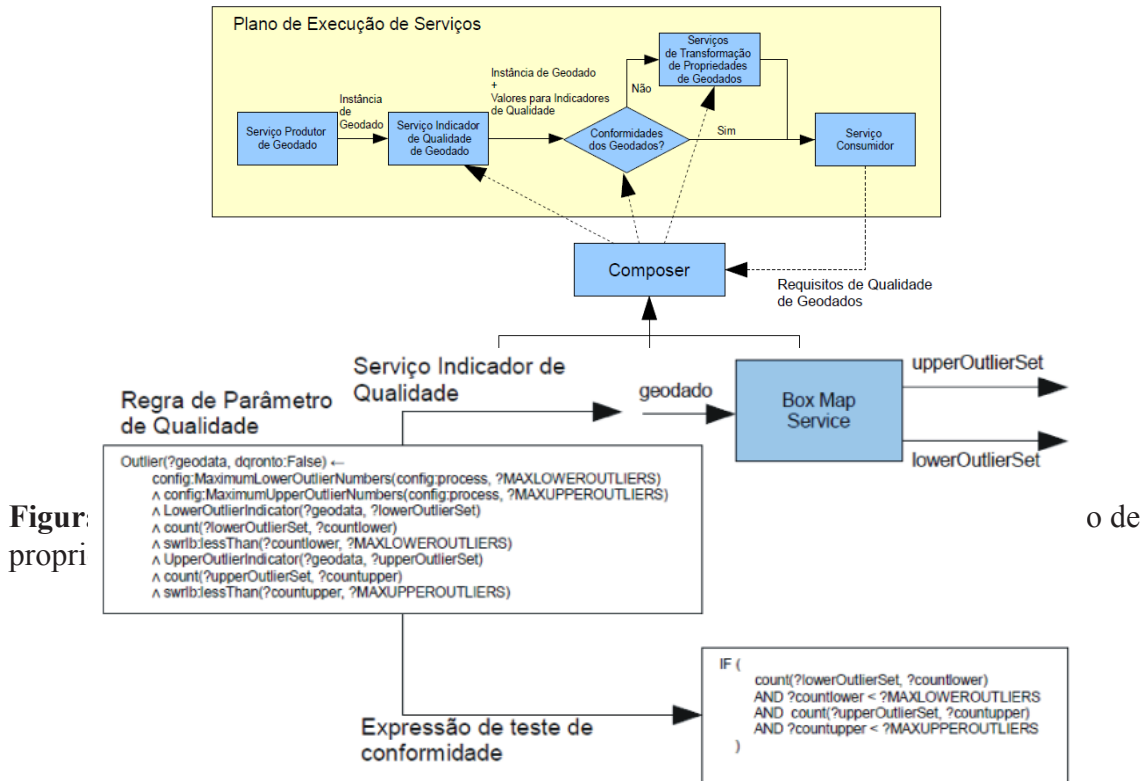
Plano de Execução de Serviços

Serviço Produtor de Geodado

Instância de Geodado

Serviço Indicador de Qualidade de Geodado

Instância de Geodado + Valores para Indicadores de Qualidade

Conformidades dos Geodados?

Não

Serviços de Transformação de Propriedades de Geodados

Sim

Serviço Consumidor

Composer

Requisitos de Qualidade de Geodados

Serviço Indicador de Qualidade

geodado

Box Map Service

upperOutlierSet

lowerOutlierSet

Regra de Parâmetro de Qualidade

Outlier(?geodata, dqronto:False) ←
config:MaximumLowerOutlierNumbers(config:process, ?MAXLOWEROUTLIERS)
∧ config:MaximumUpperOutlierNumbers(config:process, ?MAXUPPEROUTLIERS)
∧ LowerOutlierIndicator(?geodata, ?lowerOutlierSet)
∧ count(?lowerOutlierSet, ?countlower)
∧ swrlb:lessThan(?countlower, ?MAXLOWEROUTLIERS)
∧ UpperOutlierIndicator(?geodata, ?upperOutlierSet)
∧ count(?upperOutlierSet, ?countupper)
∧ swrlb:lessThan(?countupper, ?MAXUPPEROUTLIERS)

Figur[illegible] o de propri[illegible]

Expressão de teste de conformidade

IF (
count(?lowerOutlierSet, ?countlower)
AND ?countlower < ?MAXLOWEROUTLIERS
AND count(?upperOutlierSet, ?countupper)
AND ?countupper < ?MAXUPPEROUTLIERS
)